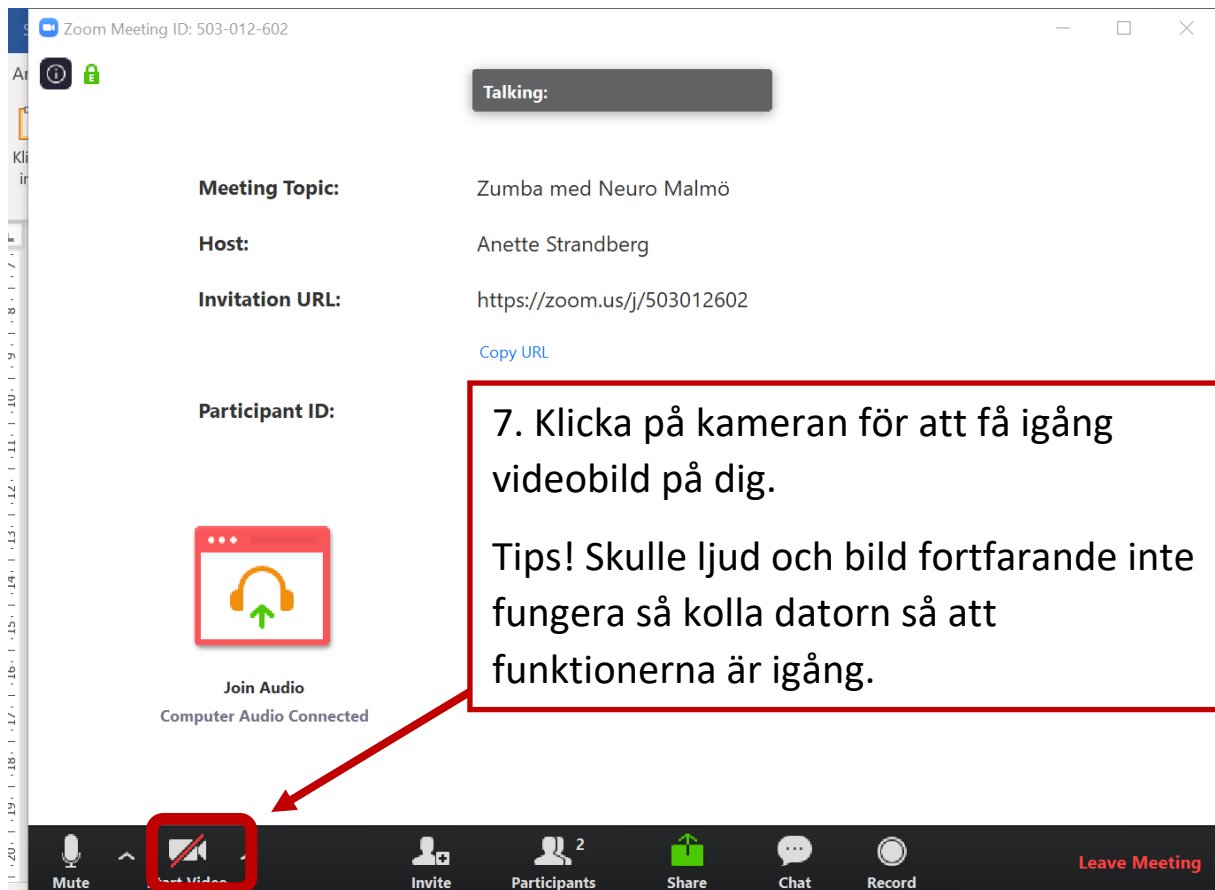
Zoom Meeting ID: 503-012-602

Talking:

Meeting Topic: Zumba med Neuro Malmö

Host: Anette Strandberg

Invitation URL: https://zoom.us/j/503012602

Copy URL

Participant ID:

7. Klicka på kameran för att få igång videobild på dig.

Tips! Skulle ljud och bild fortfarande inte fungera så kolla datorn så att funktionerna är igång.

Join Audio
Computer Audio Connected

Mute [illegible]tart Video Invite Participants 2 Share Chat Record Leave Meeting